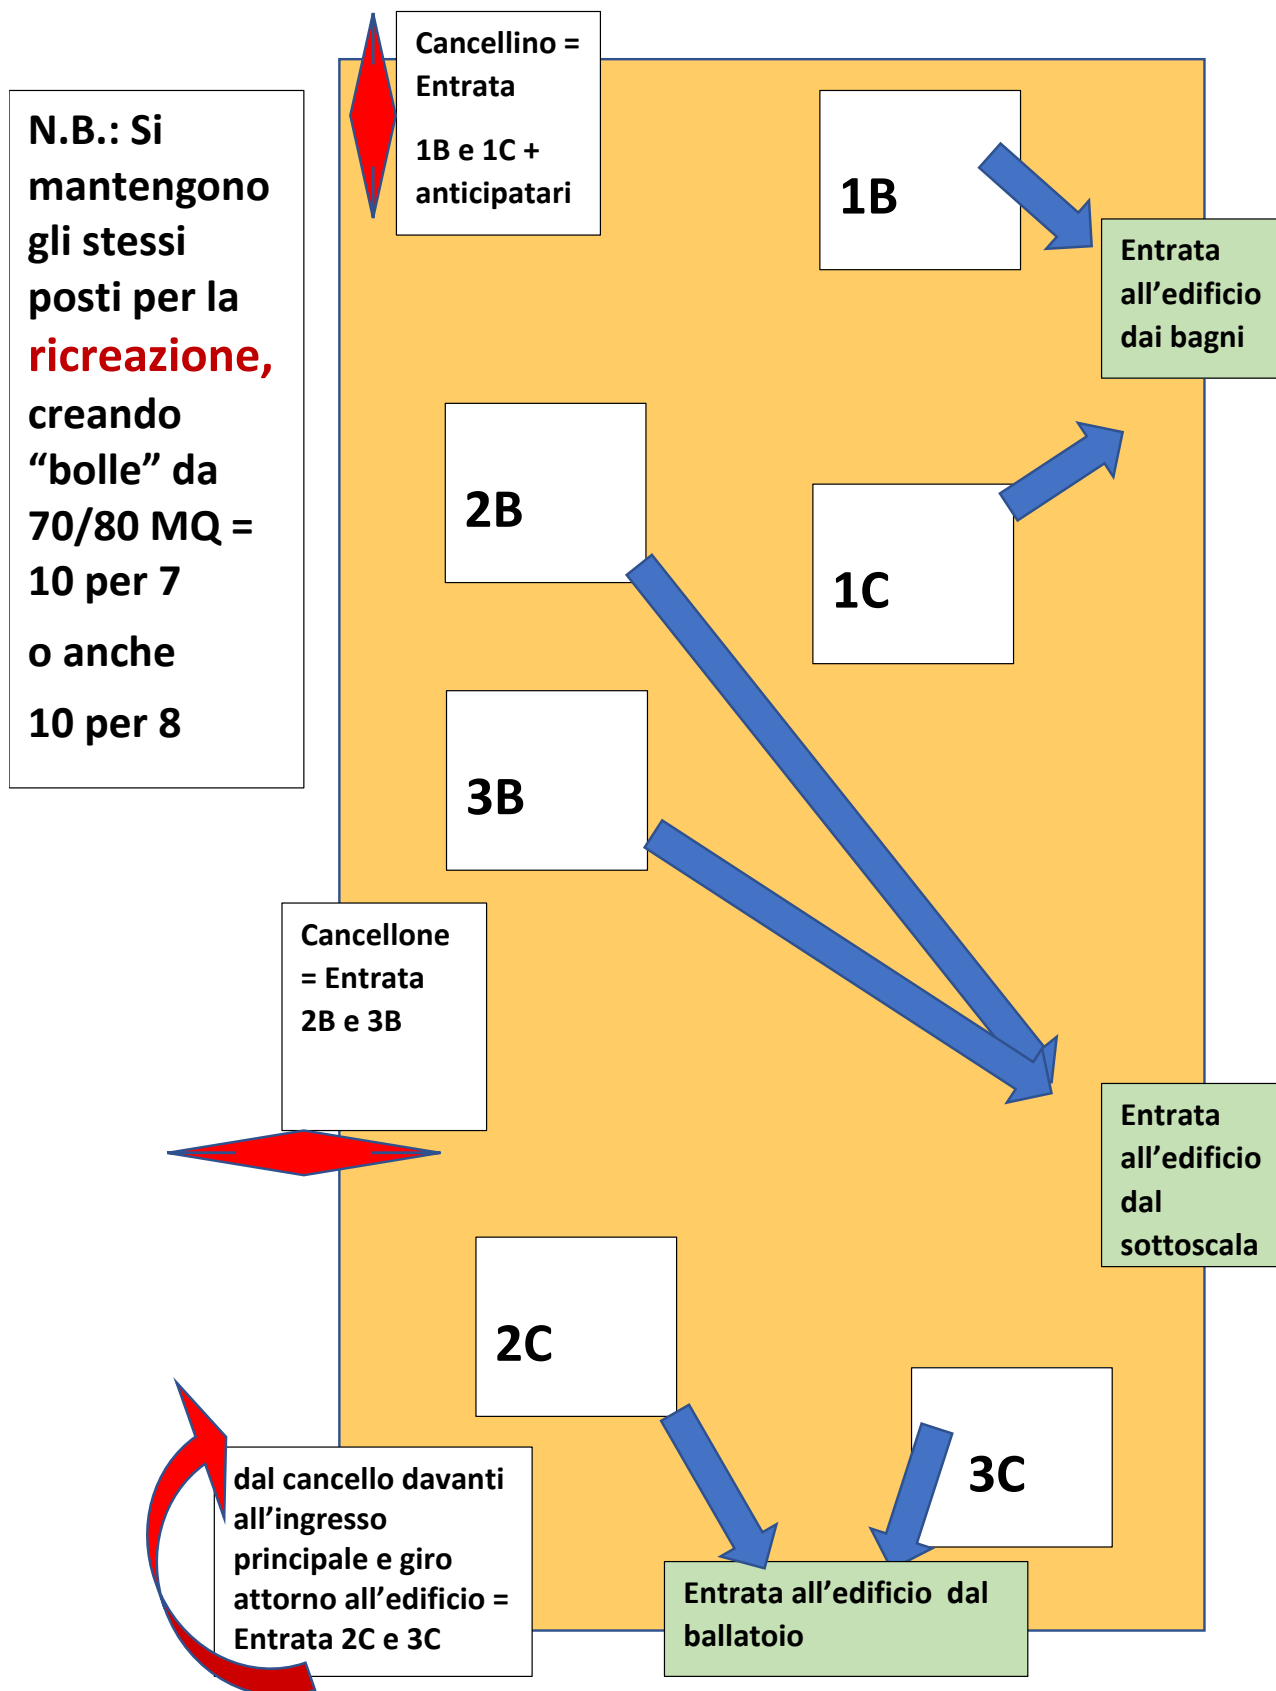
N.B.: Si mantengono gli stessi posti per la ricreazione, creando "bolle" da 70/80 MQ = 10 per 7

o anche

10 per 8

Cancellino = Entrata

1B e 1C + anticipatari

1B

Entrata all'edificio dai bagni

2B

1C

3B

Cancellone = Entrata 2B e 3B

Entrata all'edificio dal sottoscala

2C

3C

dal cancello davanti all'ingresso principale e giro attorno all'edificio = Entrata 2C e 3C

Entrata all'edificio dal ballatoio